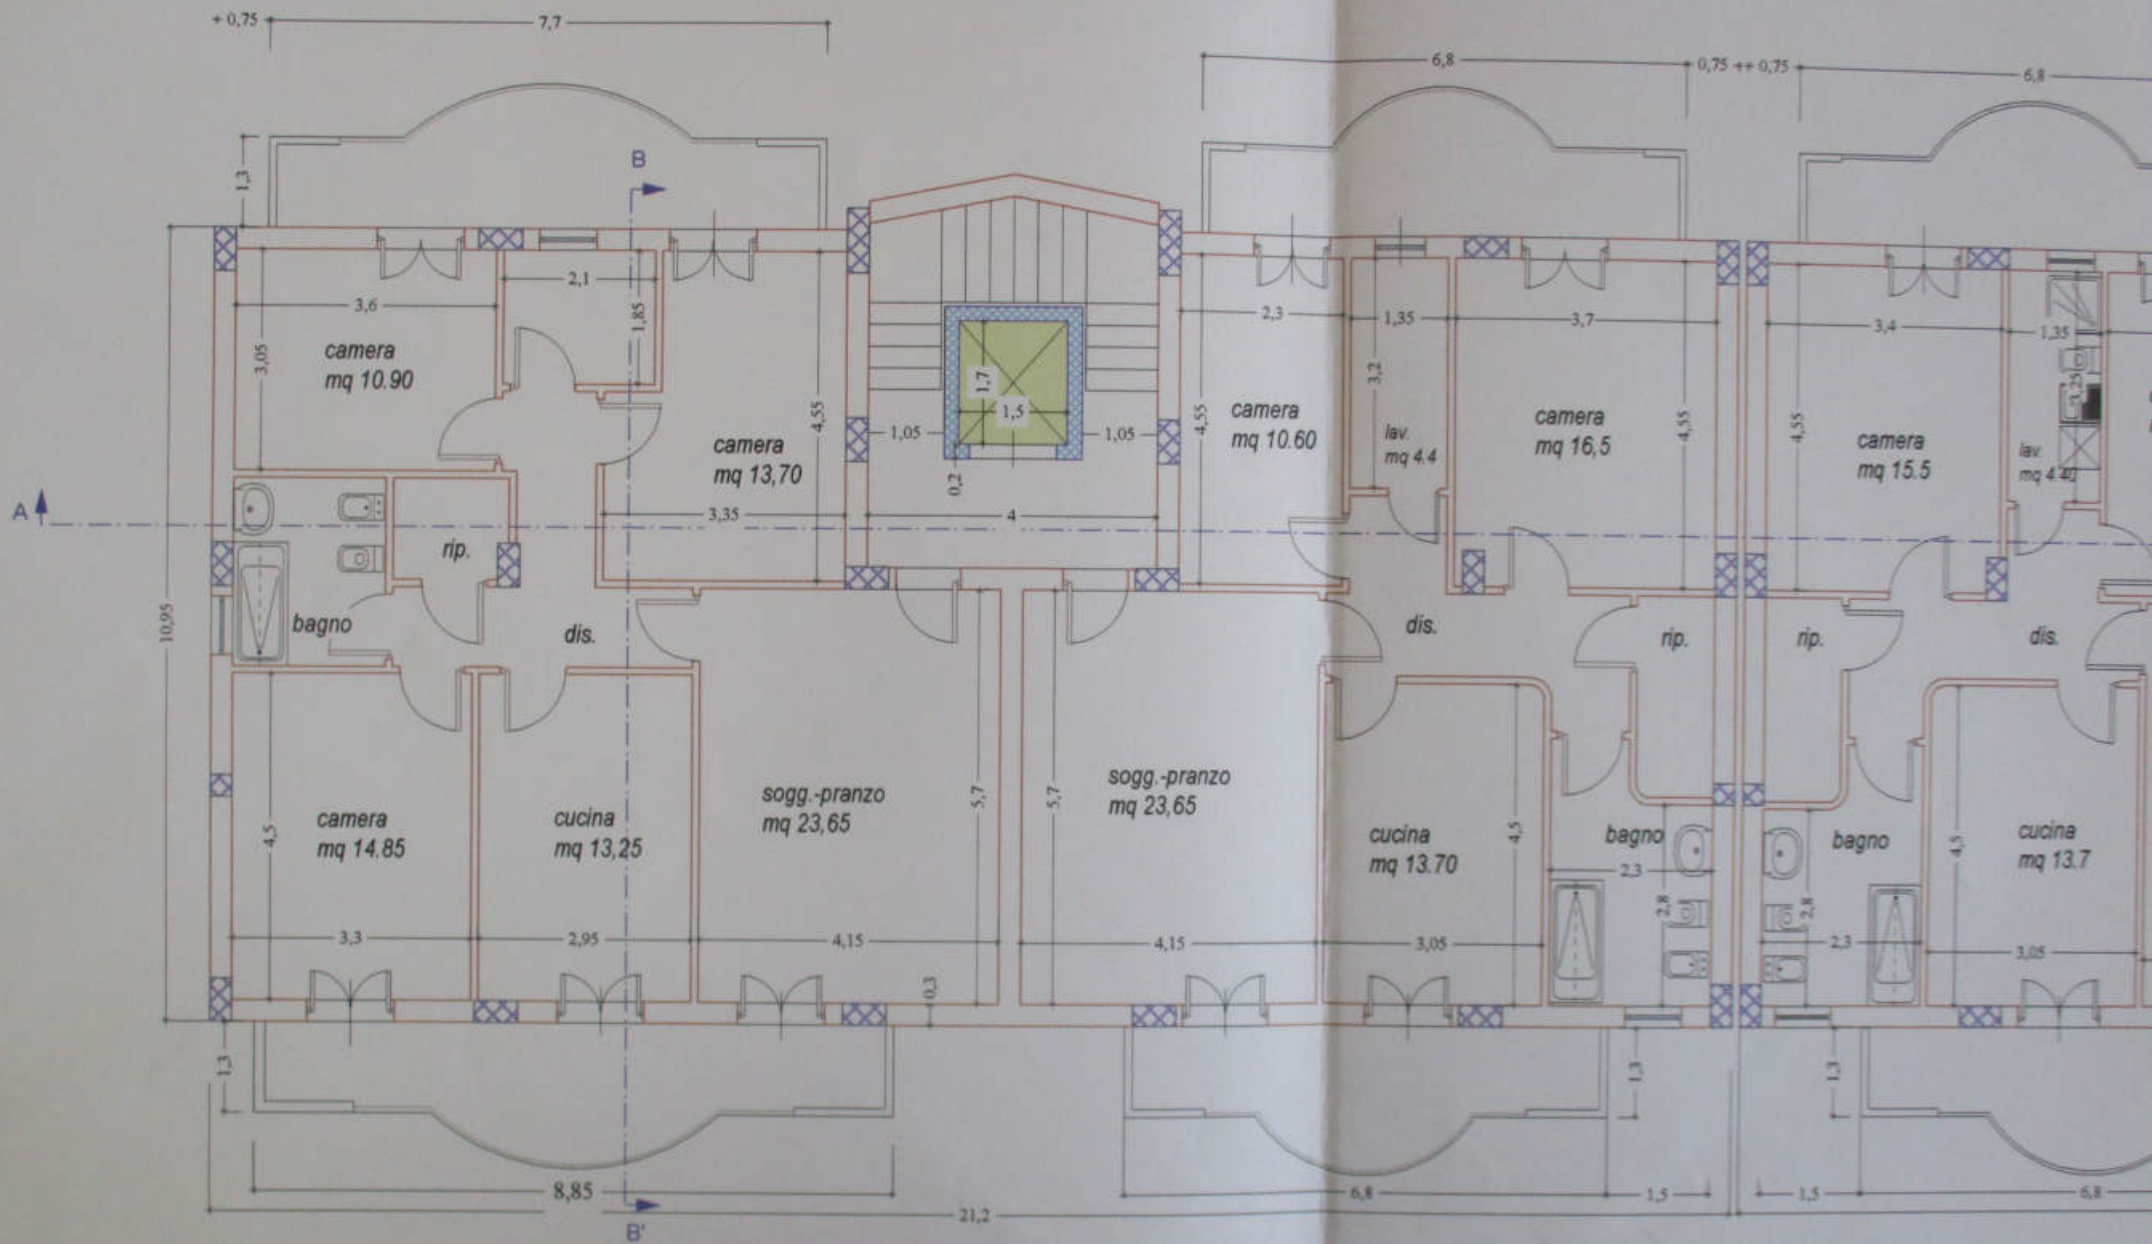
+ 0,75
7,7
6,8
0,75 ++ 0,75
6,8
1,3
B
2,1
3,6
1,85
camera
mq 10.90
3,05
camera
mq 13,70
4,55
1,7
1,5
1,05
1,05
0,2
4,55
2,3
1,35
3,7
3,2
camera
mq 10.60
lav.
mq 4.4
camera
mq 16,5
4,55
3,4
1,35
4,55
camera
mq 15.5
lav.
mq 4.40
3,25
A
3,35
4
rip.
bagno
dis.
10,95
dis.
rip.
rip.
dis.
camera
mq 14.85
cucina
mq 13,25
sogg.-pranzo
mq 23,65
5,7
5,7
sogg.-pranzo
mq 23,65
cucina
mq 13.70
4,5
bagno
2,3
2,8
bagno
2,8
2,3
4,5
cucina
mq 13.7
4,5
3,3
2,95
4,15
4,15
3,05
3,05
0,3
1,3
1,3
1,3
8,85
6,8
1,5
1,5
6,8
21,2
B'